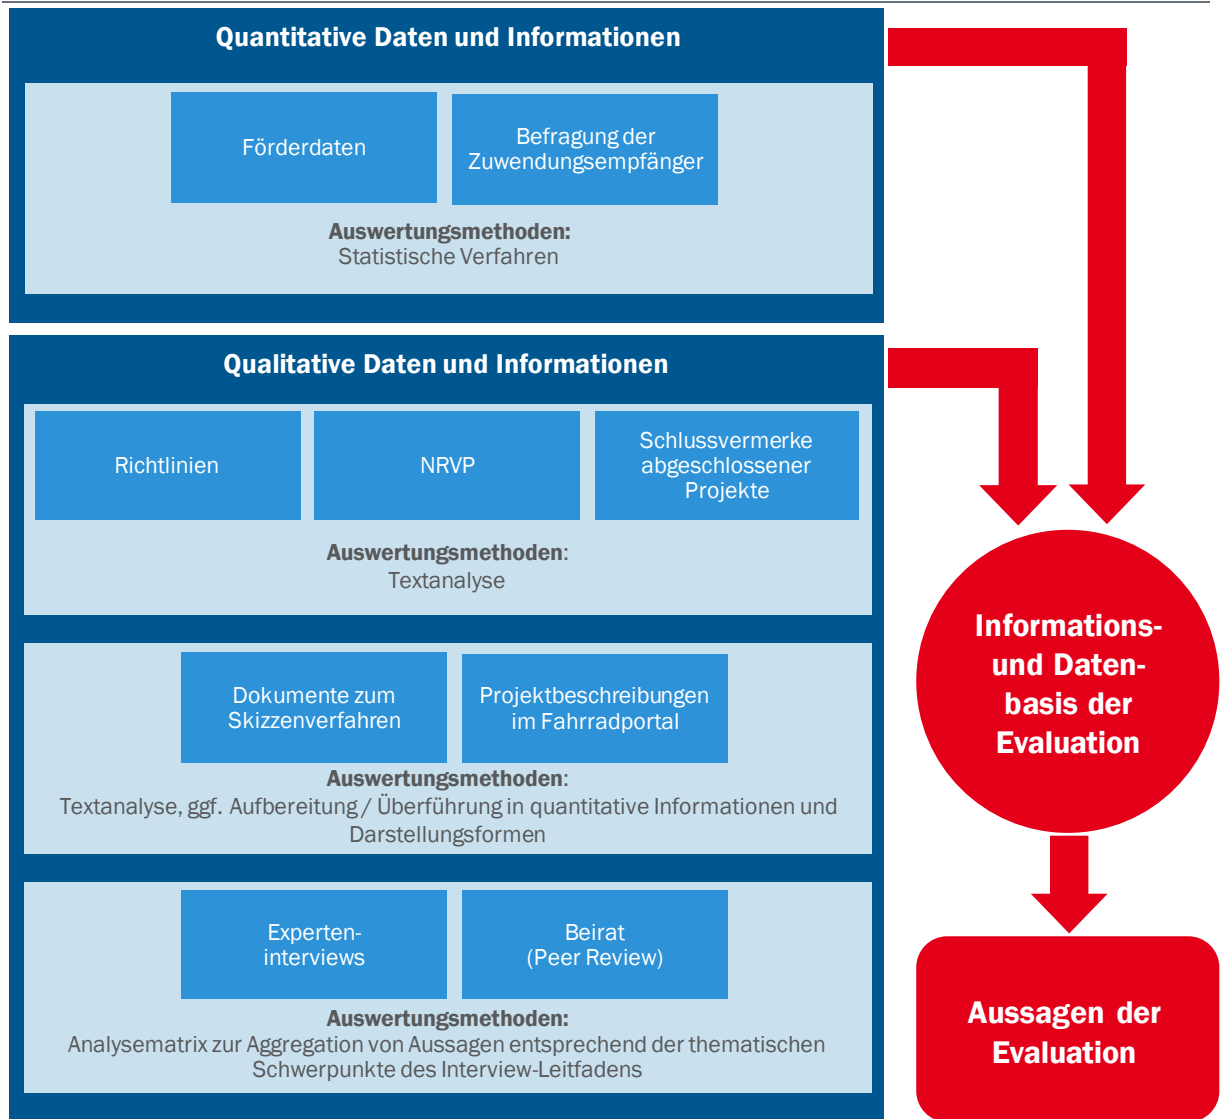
Quantitative Daten und Informationen

Förderdaten

Befragung der Zuwendungsempfänger

**Auswertungsmethoden:**
Statistische Verfahren

Qualitative Daten und Informationen

Richtlinien

NRVP

Schlussvermerke abgeschlossener Projekte

**Auswertungsmethoden**:
Textanalyse

Dokumente zum Skizzenverfahren

Projektbeschreibungen im Fahrradportal

**Auswertungsmethoden**:
Textanalyse, ggf. Aufbereitung / Überführung in quantitative Informationen und Darstellungsformen

Experten-interviews

Beirat (Peer Review)

**Auswertungsmethoden:**
Analysematrix zur Aggregation von Aussagen entsprechend der thematischen Schwerpunkte des Interview-Leitfadens

Informations- und Datenbasis der Evaluation

Aussagen der Evaluation